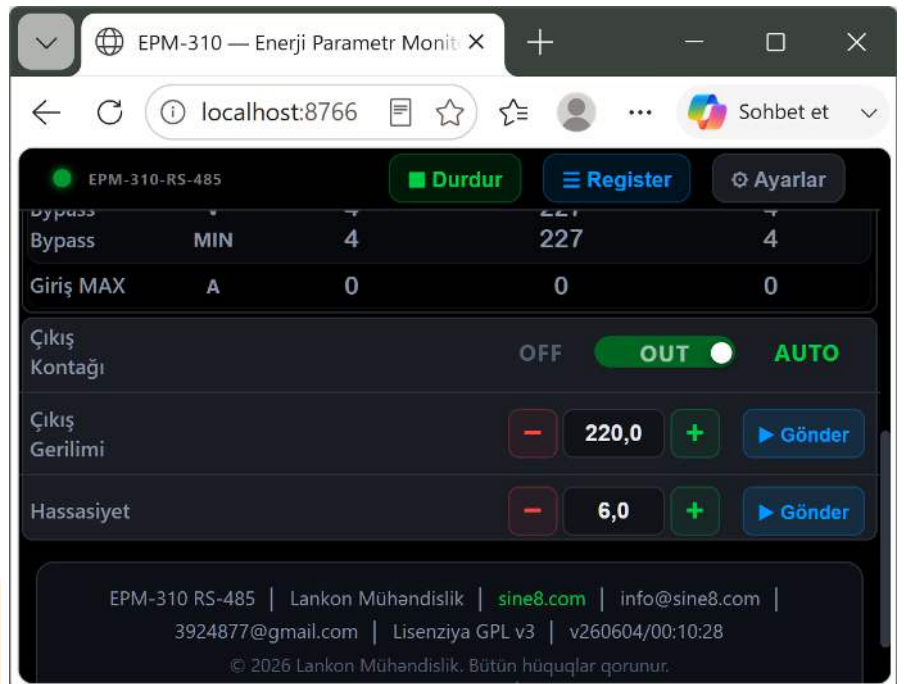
EPM-310 — Enerji Parametr Monit
localhost:8766
Sohbet et

EPM-310-RS-485
Durdur
Register
Ayarlar

| Bypass | MIN | 4 | 227 | 4 |
|---|---|---|---|---|
| Giriş MAX | A | 0 | 0 | 0 |

Çıkış Kontağı OFF OUT AUTO

Çıkış Gerilimi − 220,0 + ▶ Gönder

Hassasiyet − 6,0 + ▶ Gönder

EPM-310 RS-485 | Lankon Mühəndislik | sine8.com | info@sine8.com | 3924877@gmail.com | Lisenziya GPL v3 | v260604/00:10:28

© 2026 Lankon Mühəndislik. Bütün hüquqlar qorunur.